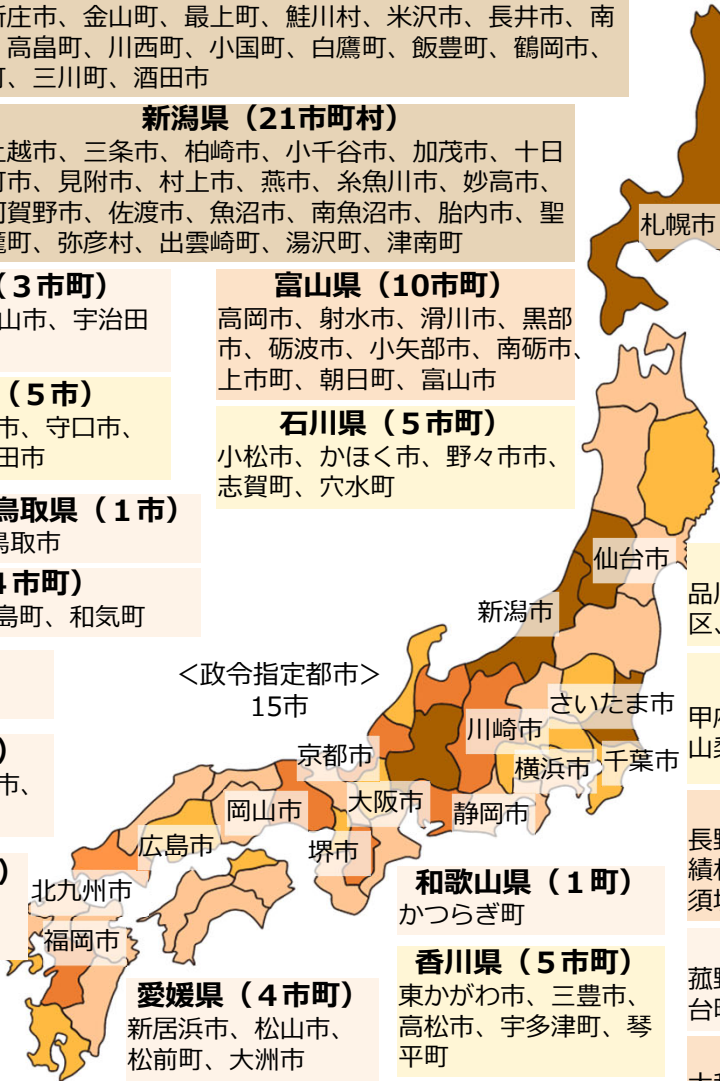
新庄市、金山町、最上町、鮭川村、米沢市、長井市、南
高畠町、川西町、小国町、白鷹町、飯豊町、鶴岡市、
町、三川町、酒田市

新潟県（21市町村）
上越市、三条市、柏崎市、小千谷市、加茂市、十日
町市、見附市、村上市、燕市、糸魚川市、妙高市、
阿賀野市、佐渡市、魚沼市、南魚沼市、胎内市、聖
籠町、弥彦村、出雲崎町、湯沢町、津南町

（3市町）
山市、宇治田

富山県（10市町）
高岡市、射水市、滑川市、黒部市、砺波市、小矢部市、南砺市、上市町、朝日町、富山市

（5市）
市、守口市、
田市

石川県（5市町）
小松市、かほく市、野々市市、志賀町、穴水町

鳥取県（1市）
鳥取市

4市町）
島町、和気町

<政令指定都市>
15市

札幌市
仙台市
新潟市
さいたま市
川崎市
千葉市
横浜市
京都市
大阪市
岡山市
静岡市
広島市
堺市
北九州市
福岡市

）
市、

）

品
区

甲
山

長
績
須

菰
台

和歌山県（1町）
かつらぎ町

香川県（5市町）
東かがわ市、三豊市、高松市、宇多津町、琴平町

愛媛県（4市町）
新居浜市、松山市、松前町、大洲市